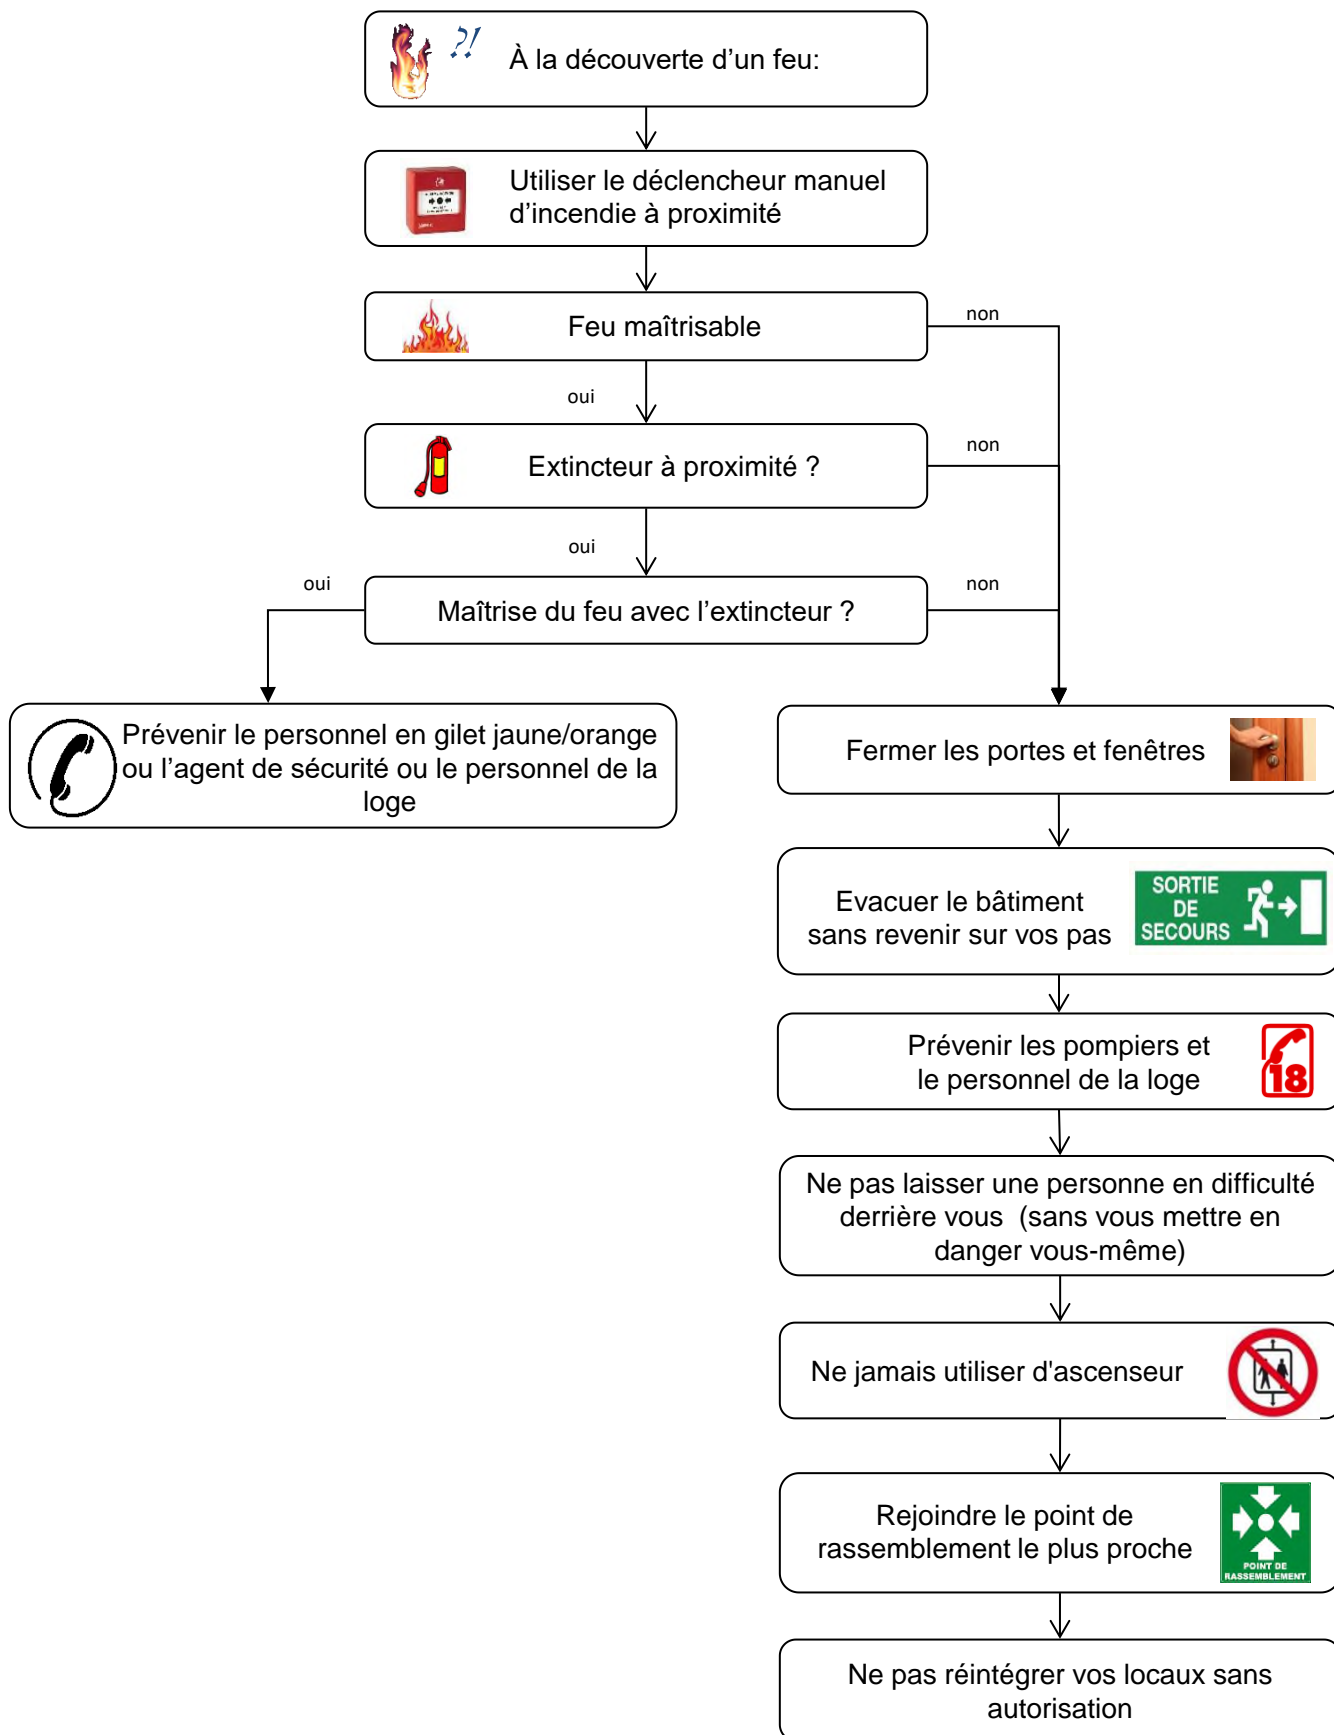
?!

À la découverte d'un feu:

Utiliser le déclencheur manuel d'incendie à proximité

Feu maîtrisable

non

oui

Extincteur à proximité ?

non

oui

oui

Maîtrise du feu avec l'extincteur ?

non

Prévenir le personnel en gilet jaune/orange ou l'agent de sécurité ou le personnel de la loge

Fermer les portes et fenêtres

Evacuer le bâtiment sans revenir sur vos pas

SORTIE DE SECOURS

Prévenir les pompiers et le personnel de la loge

18

Ne pas laisser une personne en difficulté derrière vous (sans vous mettre en danger vous-même)

Ne jamais utiliser d'ascenseur

Rejoindre le point de rassemblement le plus proche

POINT DE RASSEMBLEMENT

Ne pas réintégrer vos locaux sans autorisation